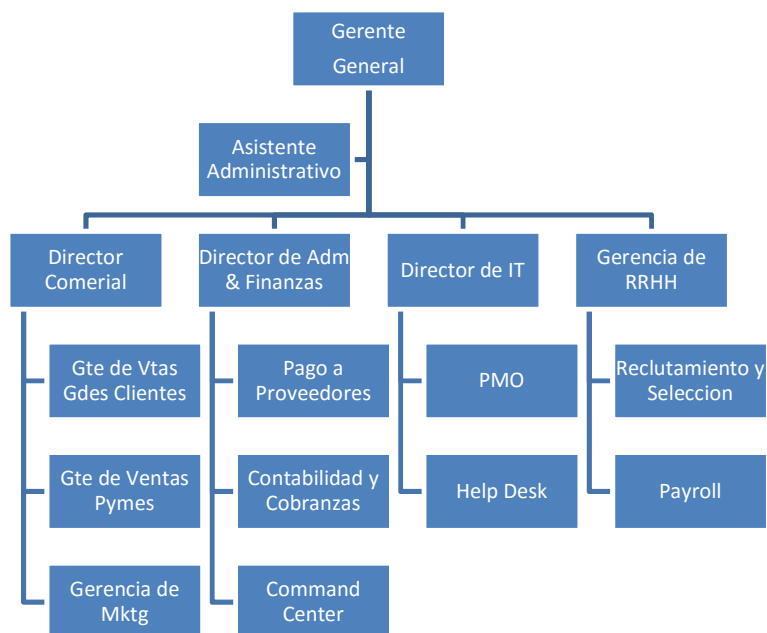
Gerente General

Asistente Administrativo

Director Comerial

Gte de Vtas Gdes Clientes

Gte de Ventas Pymes

Gerencia de Mktg

Director de Adm & Finanzas

Pago a Proveedores

Contabilidad y Cobranzas

Command Center

Director de IT

PMO

Help Desk

Gerencia de RRHH

Reclutamiento y Seleccion

Payroll